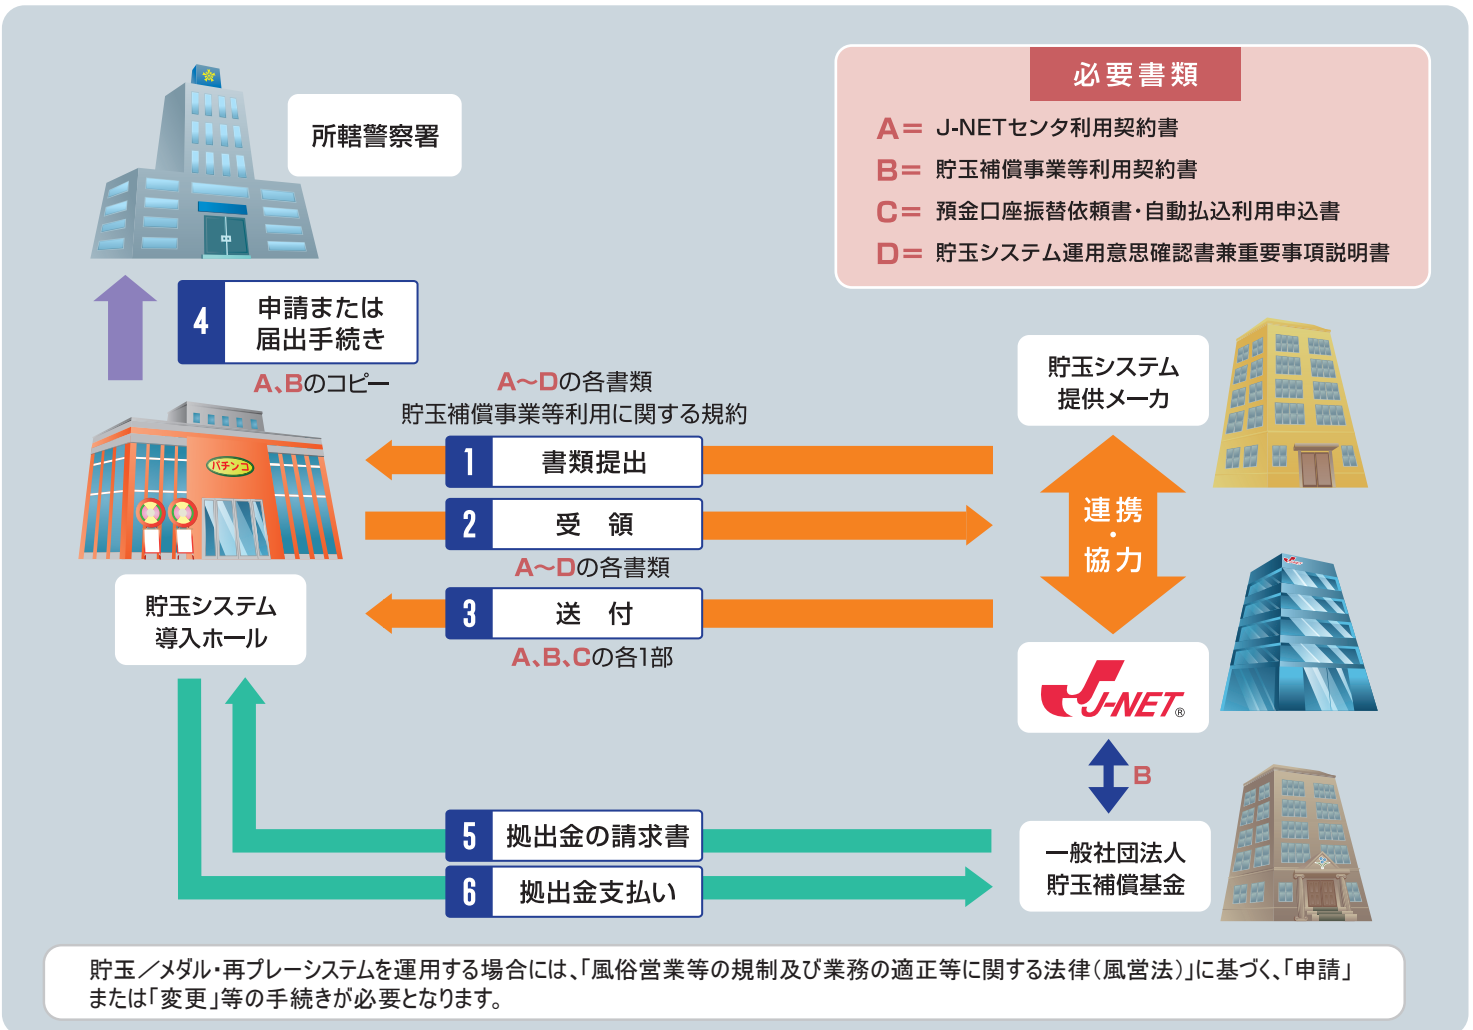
所轄警察署

必要書類
A＝ J-NETセンタ利用契約書
B＝ 貯玉補償事業等利用契約書
C＝ 預金口座振替依頼書・自動払込利用申込書
D＝ 貯玉システム運用意思確認書兼重要事項説明書

4 申請または届出手続き

A、Bのコピー

A～Dの各書類
貯玉補償事業等利用に関する規約

貯玉システム提供メーカ

パチンコ

1 書類提出

2 受　領

A～Dの各書類

連携・協力

3 送　付

A、B、Cの各1部

貯玉システム導入ホール

J-NET®

B

5 拠出金の請求書

6 拠出金支払い

一般社団法人貯玉補償基金

貯玉／メダル・再プレーシステムを運用する場合には、「風俗営業等の規制及び業務の適正等に関する法律（風営法）」に基づく、「申請」または「変更」等の手続きが必要となります。